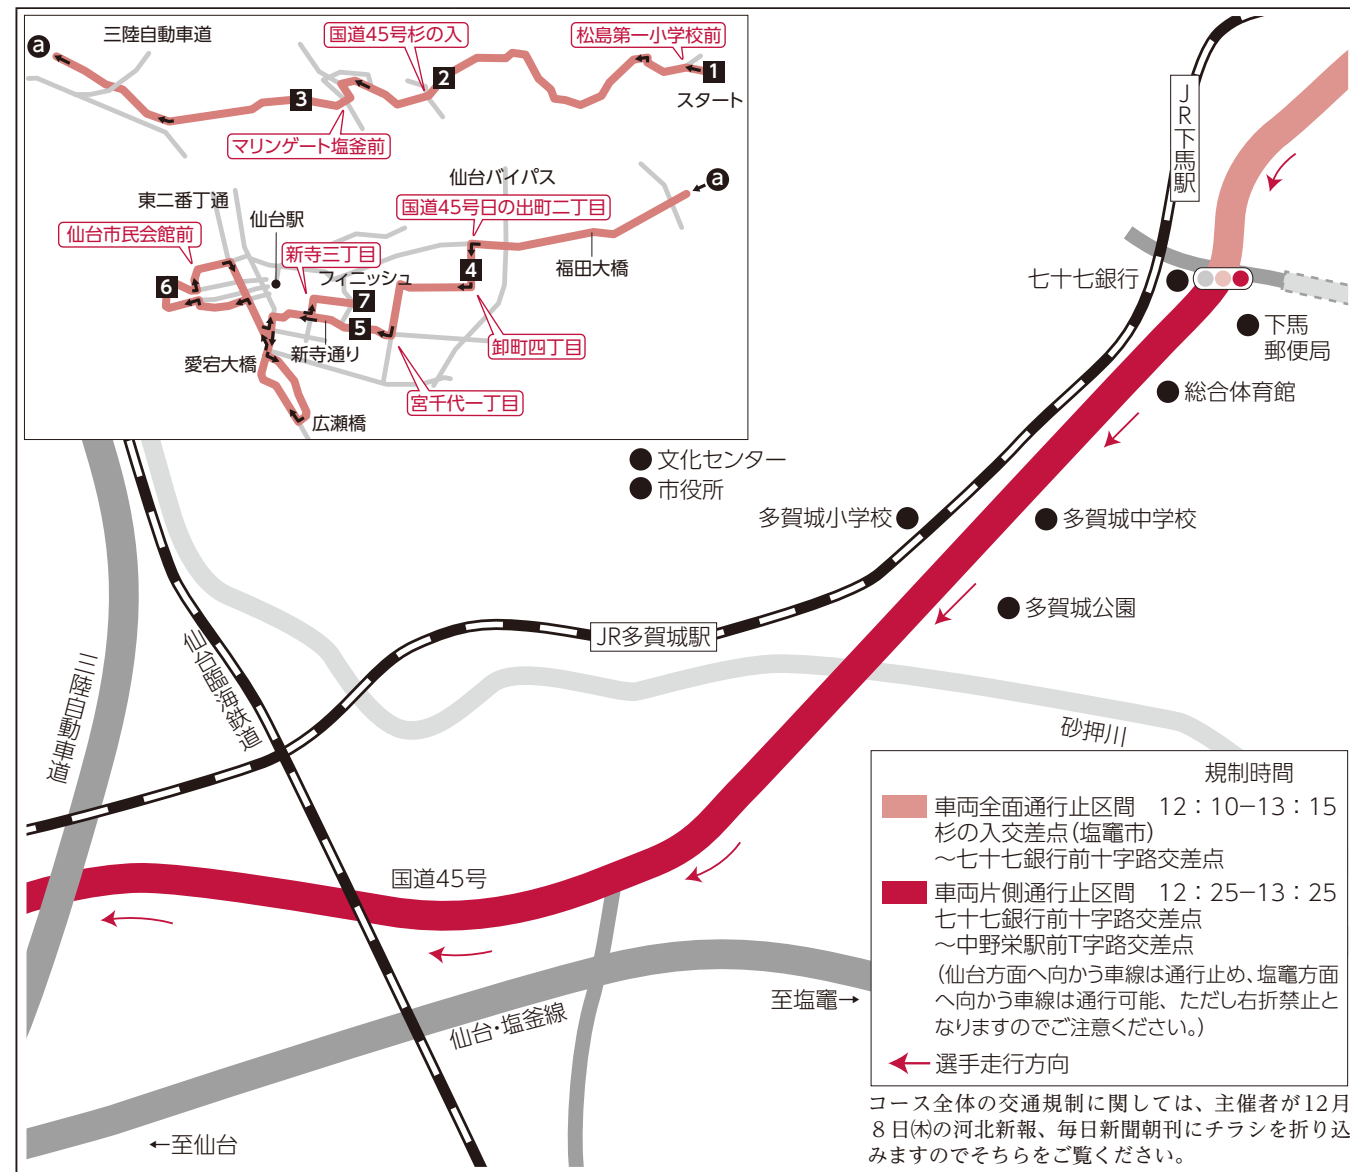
a
三陸自動車道
国道45号杉の入
松島第一小学校前
1
スタート
2
3
マリンゲート塩釜前
仙台バイパス
a
東二番丁通
仙台駅
国道45号日の出町二丁目
仙台市民会館前
新寺三丁目
4
福田大橋
フィニッシュ
6
7
5
卸町四丁目
愛宕大橋
新寺通り
宮千代一丁目
広瀬橋

JR下馬駅
七十七銀行
下馬郵便局
総合体育館
文化センター
市役所
多賀城小学校
多賀城中学校
多賀城公園
JR多賀城駅
仙台臨海鉄道
三陸自動車道
砂押川
国道45号
仙台・塩釜線
至塩竈→
←至仙台

規制時間
車両全面通行止区間　12：10−13：15
杉の入交差点（塩竈市）
〜七十七銀行前十字路交差点
車両片側通行止区間　12：25−13：25
七十七銀行前十字路交差点
〜中野栄駅前T字路交差点
（仙台方面へ向かう車線は通行止め、塩竈方面へ向かう車線は通行可能、ただし右折禁止となりますのでご注意ください。）
選手走行方向

コース全体の交通規制に関しては、主催者が12月8日㈭の河北新報、毎日新聞朝刊にチラシを折り込みますのでそちらをご覧ください。